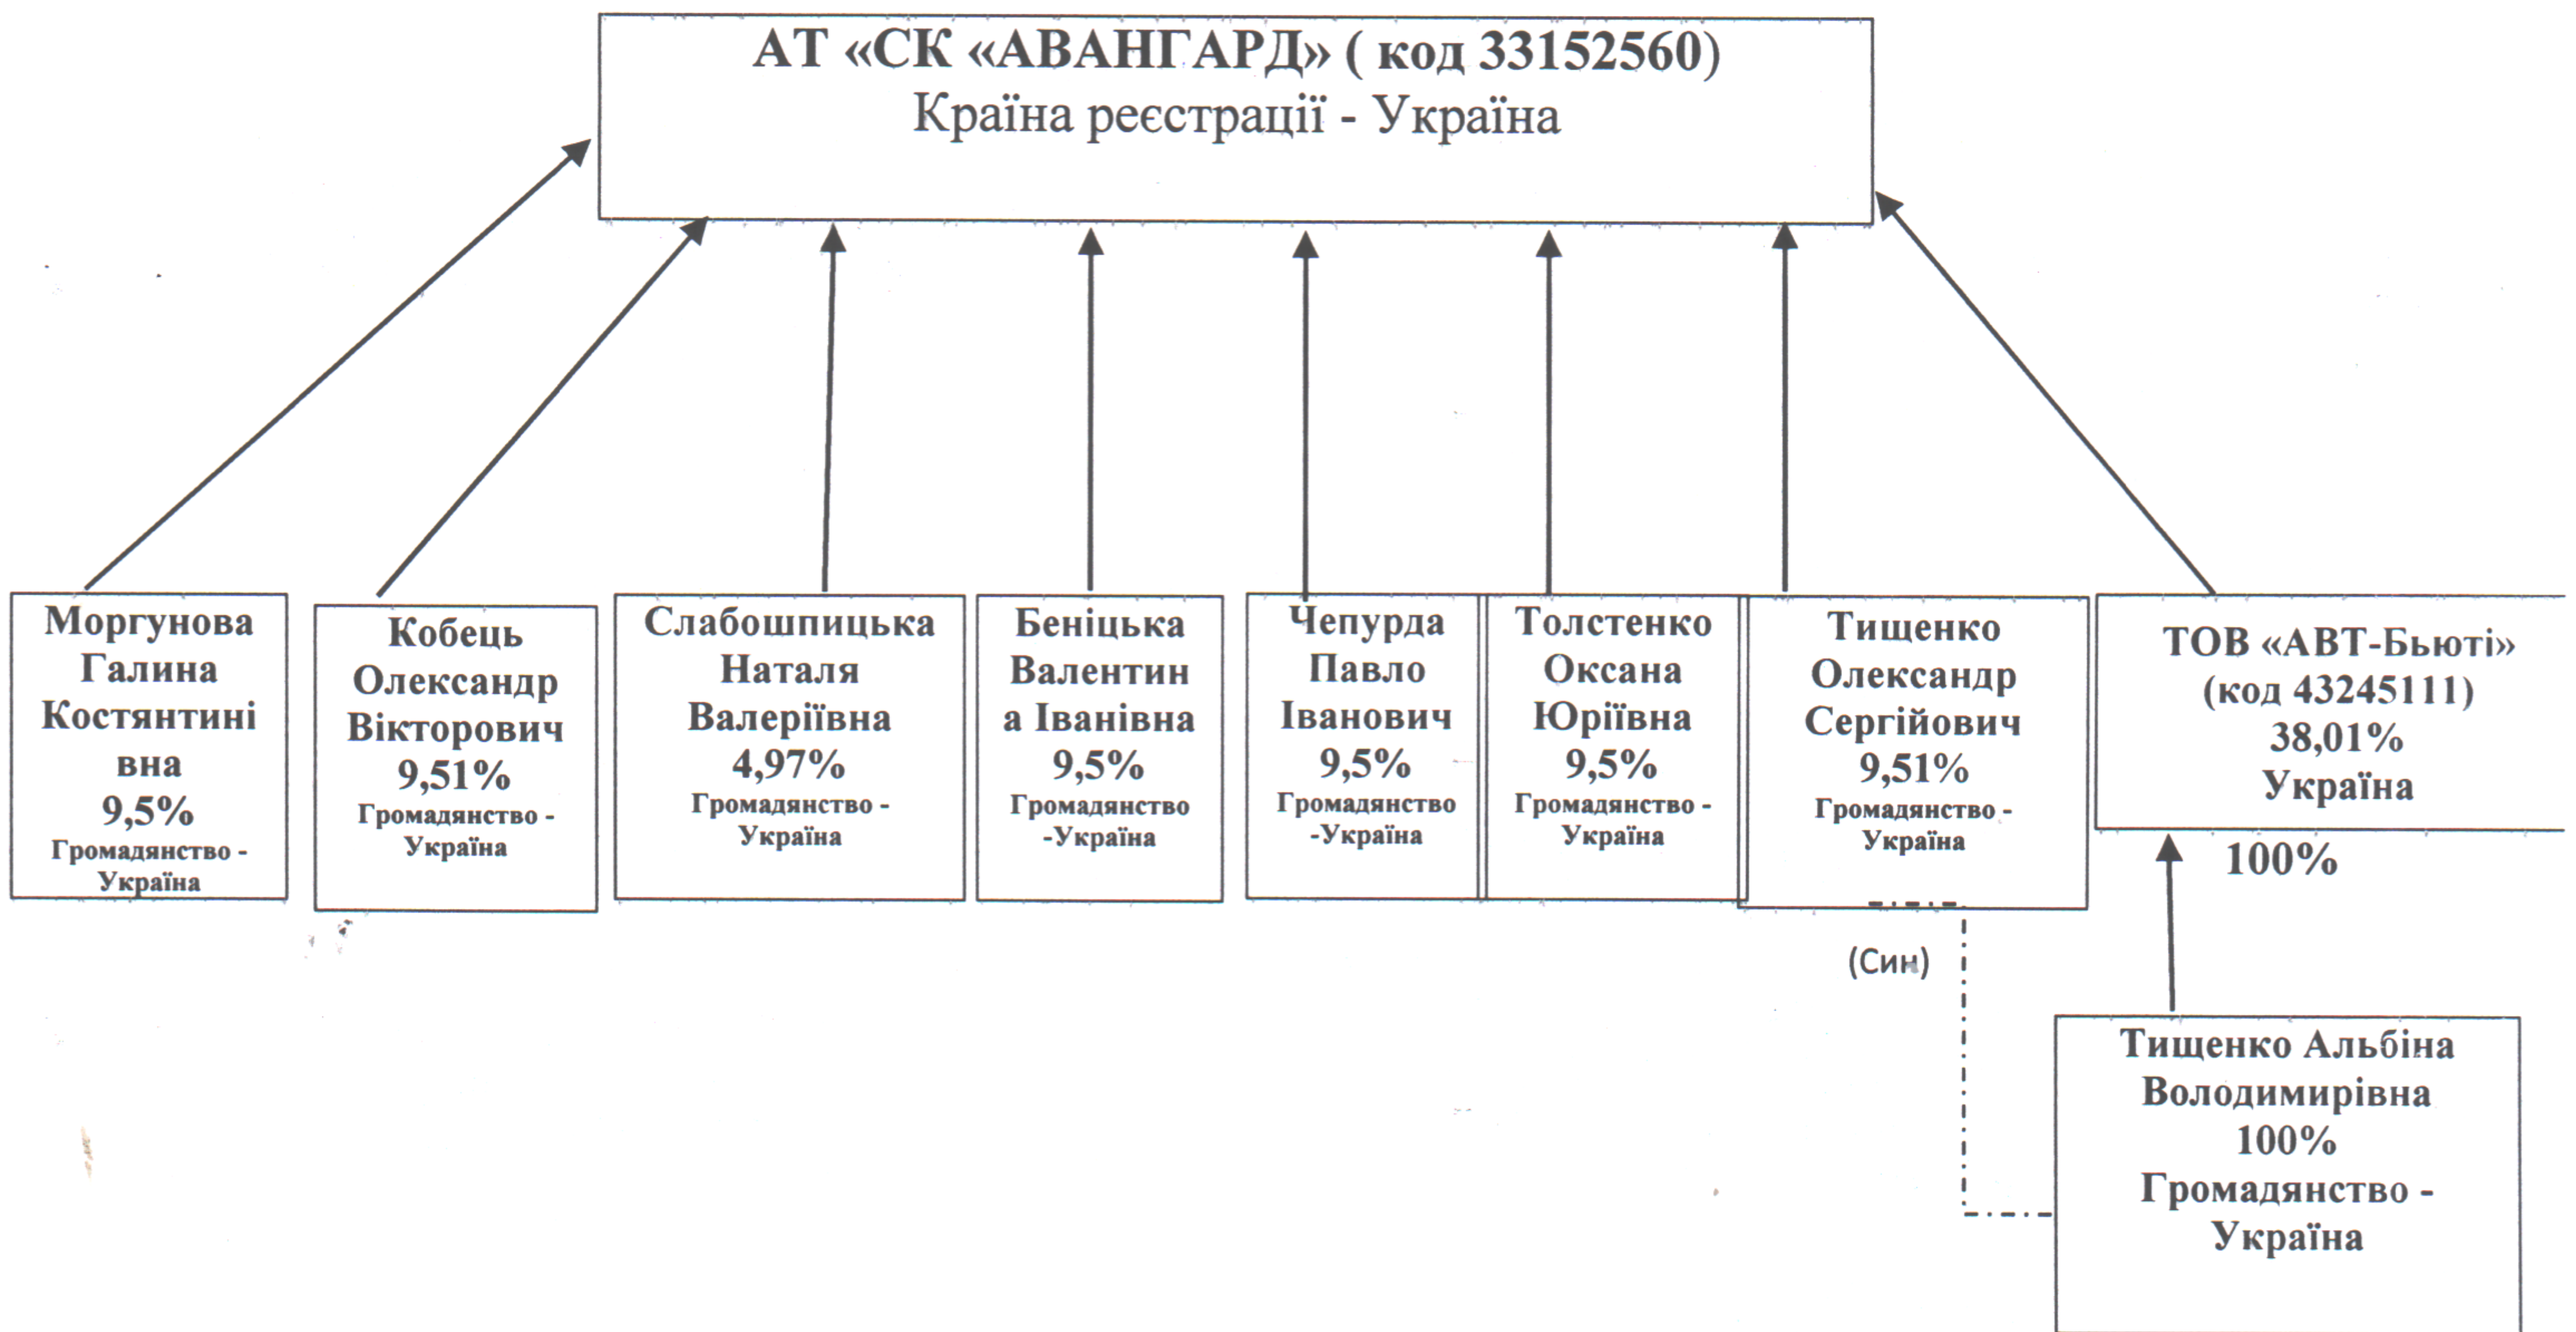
АТ «СК «АВАНГАРД» ( код 33152560)
Країна реєстрації - Україна

Моргунова Галина Костянтинівна 9,5% Громадянство - Україна

Кобець Олександр Вікторович 9,51% Громадянство - Україна

Слабошпицька Наталя Валеріївна 4,97% Громадянство - Україна

Беніцька Валентина Іванівна 9,5% Громадянство -Україна

Чепурда Павло Іванович 9,5% Громадянство -Україна

Толстенко Оксана Юріївна 9,5% Громадянство - Україна

Тищенко Олександр Сергійович 9,51% Громадянство - Україна

ТОВ «АВТ-Бьюті» (код 43245111) 38,01% Україна

100%

(Син)

Тищенко Альбіна Володимирівна 100% Громадянство - Україна